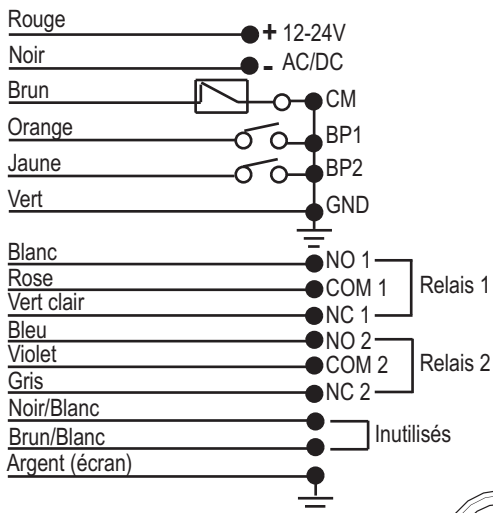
Rouge
+ 12-24V
Noir
- AC/DC
Brun
CM
Orange
BP1
Jaune
BP2
Vert
GND
Blanc
NO 1
Rose
COM 1
Relais 1
Vert clair
NC 1
Bleu
NO 2
Violet
COM 2
Relais 2
Gris
NC 2
Noir/Blanc
Brun/Blanc
Inutilisés
Argent (écran)